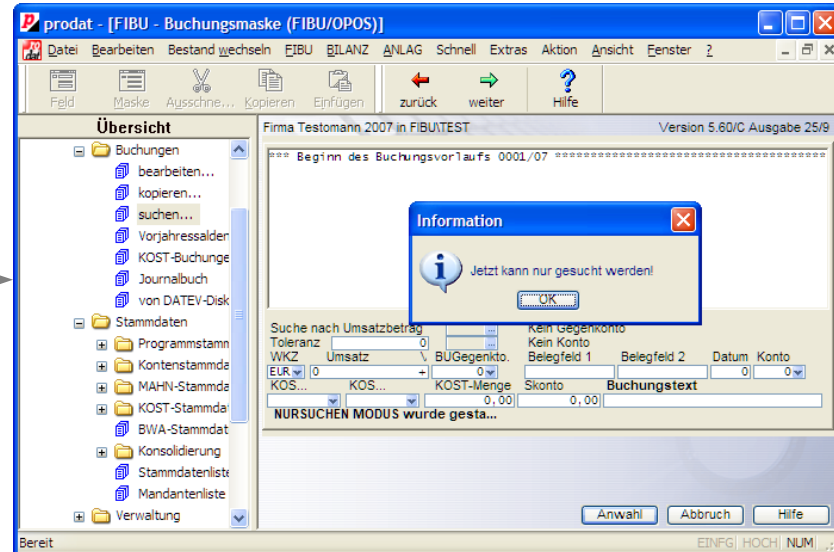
prodat - [FIBU - Buchungsmaske (FIBU/OPOS)]

Datei Bearbeiten Bestand wechseln FIBU BILANZ ANLAG Schnell Extras Aktion Ansicht Fenster ?

Feld Maske Ausschne... Kopieren Einfügen zurück weiter Hilfe

Übersicht

Buchungen
bearbeiten...
kopieren...
suchen...
Vorjahressalden
KOST-Buchunge
Journalbuch
von DATEV-Disk
Stammdaten
Programmstamm
Kontenstammda
MAHN-Stammda
KOST-Stammda
BWA-Stammdat
Konsolidierung
Stammdatenliste
Mandantenliste
Verwaltung

Firma Testomann 2007 in FIBU\TEST

Version 5.60/C Ausgabe 25/9

*** Beginn des Buchungsvorlaufs 0001/07 ****************************************

Information

Jetzt kann nur gesucht werden!

OK

Suche nach Umsatzbetrag
Kein Gegenkonto
Toleranz
0
Kein Konto
WKZ Umsatz \ BUGegenkto. Belegfeld 1 Belegfeld 2 Datum Konto
EUR 0 + 0 0 0
KOS... KOS... KOST-Menge Skonto Buchungstext
0,00 0,00
NURSUCHEN MODUS wurde gesta...

Anwahl Abbruch Hilfe

Bereit

EINFG HOCH NUM